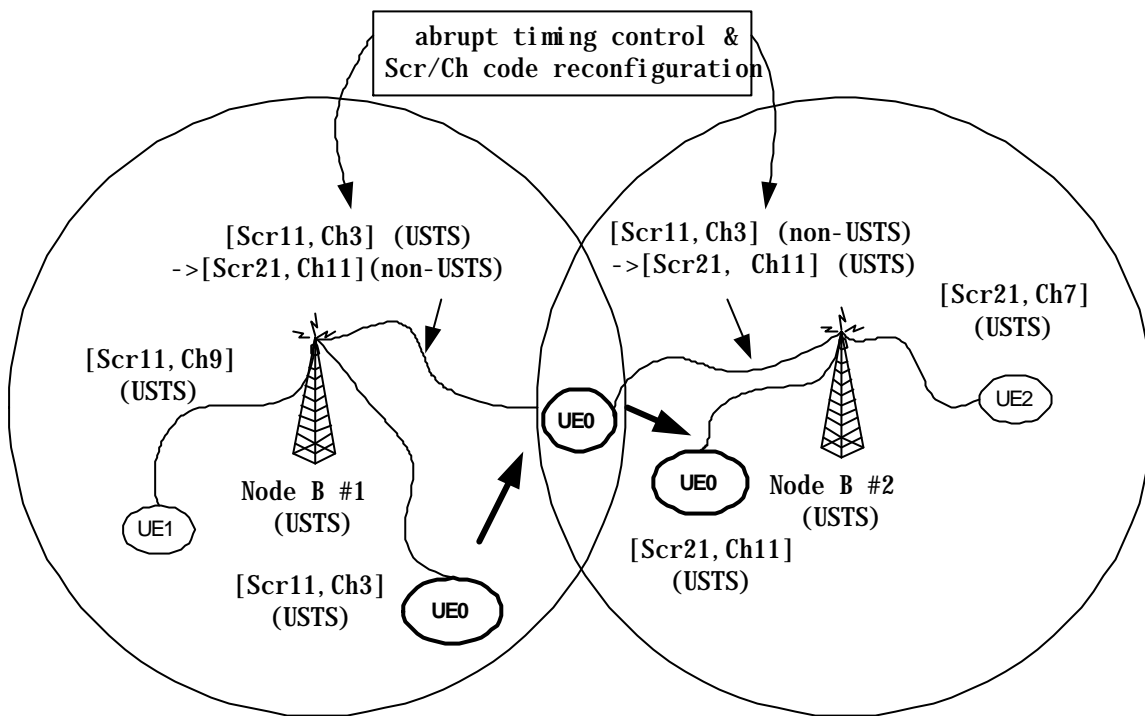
abrupt timing control & Scr/Ch code reconfiguration

[Scr11, Ch3] (USTS) ->[Scr21, Ch11](non-USTS)

[Scr11, Ch3] (non-USTS) ->[Scr21, Ch11] (USTS)

[Scr21, Ch7] (USTS)

[Scr11, Ch9] (USTS)

UE0

UE2

UE0

Node B #1 (USTS)

Node B #2 (USTS)

UE1

[Scr21, Ch11] (USTS)

[Scr11, Ch3] (USTS)

UE0